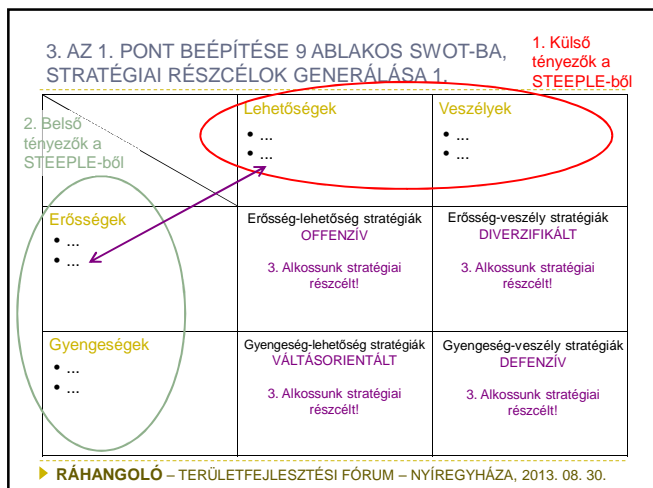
3. AZ 1. PONT BEÉPÍTÉSE 9 ABLAKOS SWOT-BA, STRATÉGIAI RÉSZCÉLOK GENERÁLÁSA 1.

1. Külső tényezők a STEEPLE-ből

2. Belső tényezők a STEEPLE-ből

| | Lehetőségek • ... • ... | Veszélyek • ... • ... |
|---|---|---|
| Erősségek • ... • ... | Erősség-lehetőség stratégiák OFFENZÍV 3. Alkossunk stratégiai részcélt! | Erősség-veszély stratégiák DIVERZIFIKÁLT 3. Alkossunk stratégiai részcélt! |
| Gyengeségek • ... • ... | Gyengeség-lehetőség stratégiák VÁLTÁSORIENTÁLT 3. Alkossunk stratégiai részcélt! | Gyengeség-veszély stratégiák DEFENZÍV 3. Alkossunk stratégiai részcélt! |

RÁHANGOLÓ – TERÜLETFEJLESZTÉSI FÓRUM – NYÍREGYHÁZA, 2013. 08. 30.